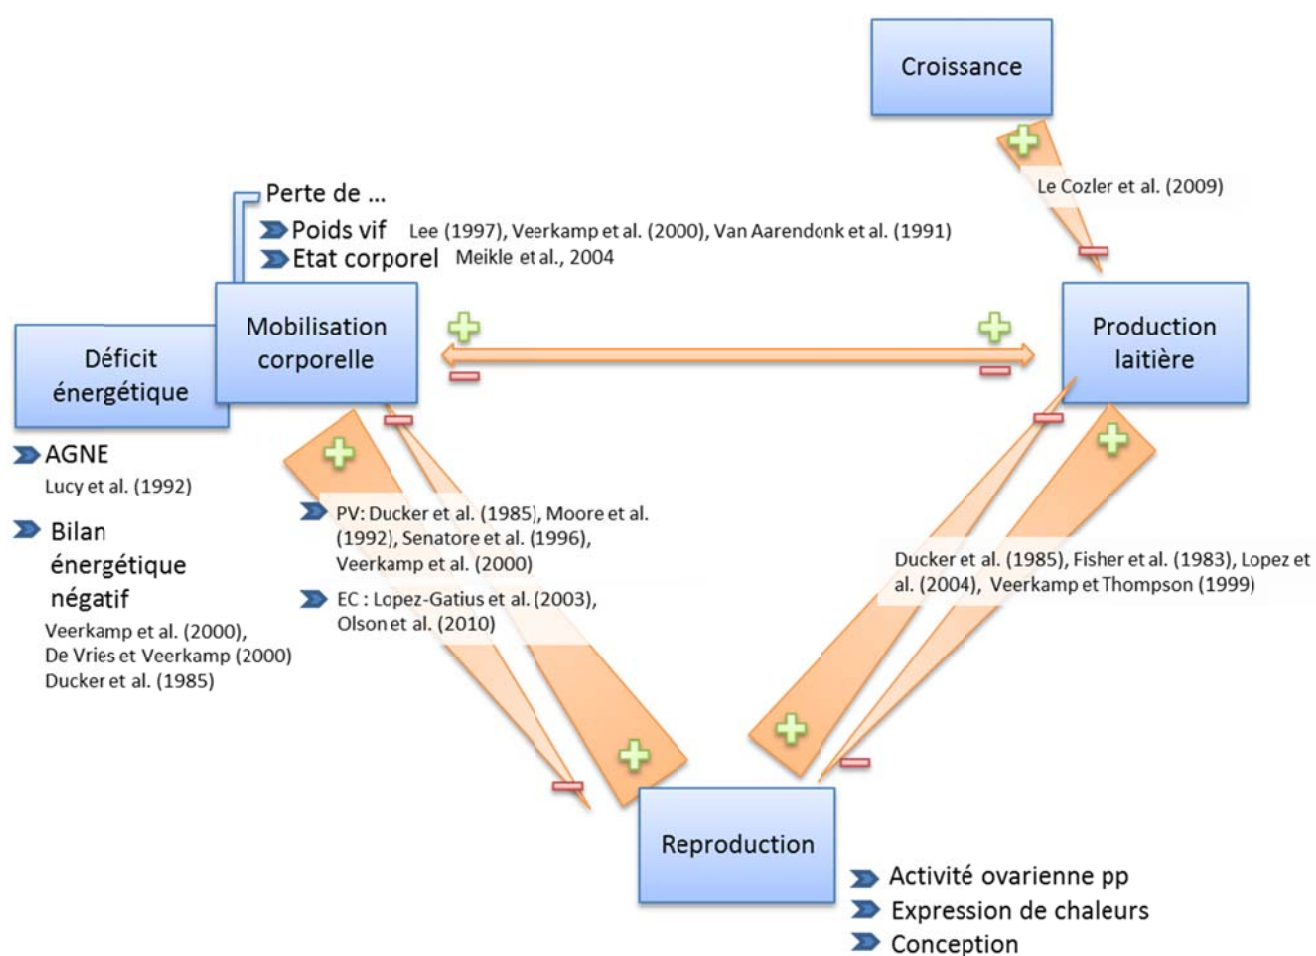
Croissance

Le Cozler et al. (2009)

Perte de ...

Poids vif Lee (1997), Veerkamp et al. (2000), Van Aarendonk et al. (1991)

Etat corporel Meikle et al., 2004

Déficit énergétique

Mobilisation corporelle

Production laitière

AGNE
Lucy et al. (1992)

Bilan énergétique négatif
Veerkamp et al. (2000), De Vries et Veerkamp (2000) Ducker et al. (1985)

PV: Ducker et al. (1985), Moore et al. (1992), Senatore et al. (1996), Veerkamp et al. (2000)

EC : Lopez-Gatius et al. (2003), Olson et al. (2010)

Ducker et al. (1985), Fisher et al. (1983), Lopez et al. (2004), Veerkamp et Thompson (1999)

Reproduction

Activité ovarienne pp

Expression de chaleurs

Conception